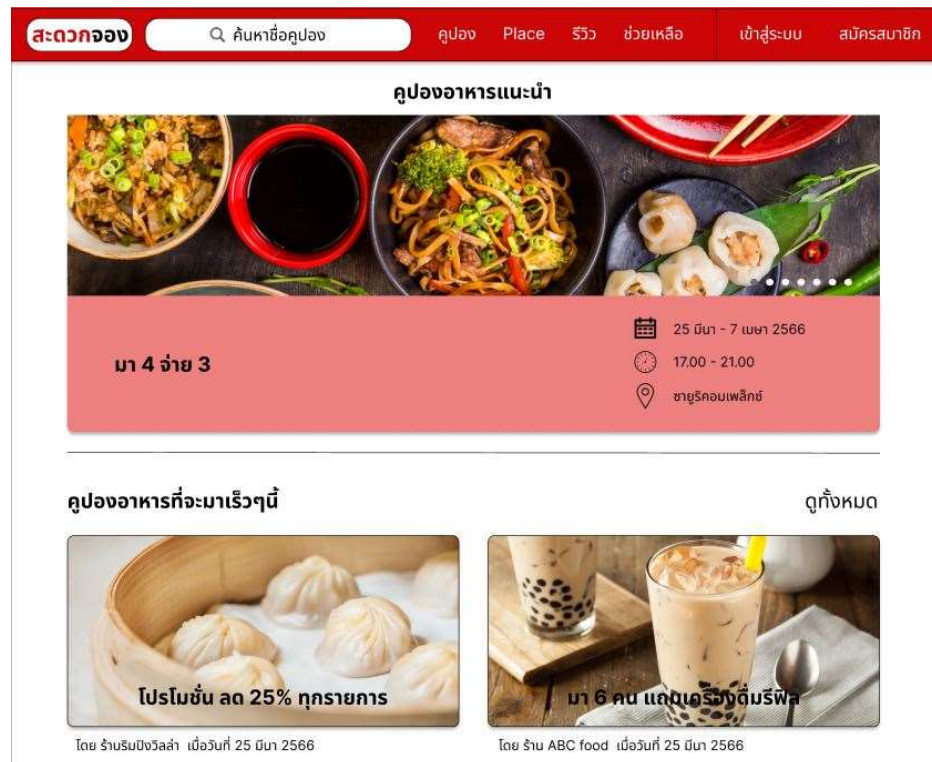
สะดวกจอง ค้นหาชื่อคูปอง คูปอง Place รีวิว ช่วยเหลือ เข้าสู่ระบบ สมัครสมาชิก

คูปองอาหารแนะนำ

มา 4 จ่าย 3

25 มีนา - 7 เมษา 2566

17.00 - 21.00

ซายูริคอมเพล็กซ์

คูปองอาหารที่จะมาเร็วๆนี้

ดูทั้งหมด

โปรโมชั่น ลด 25% ทุกรายการ

โดย ร้านริมปิงวิลล่า เมื่อวันที่ 25 มีนา 2566

มา 6 คน แถมเครื่องดื่มรีฟิล

โดย ร้าน ABC food เมื่อวันที่ 25 มีนา 2566